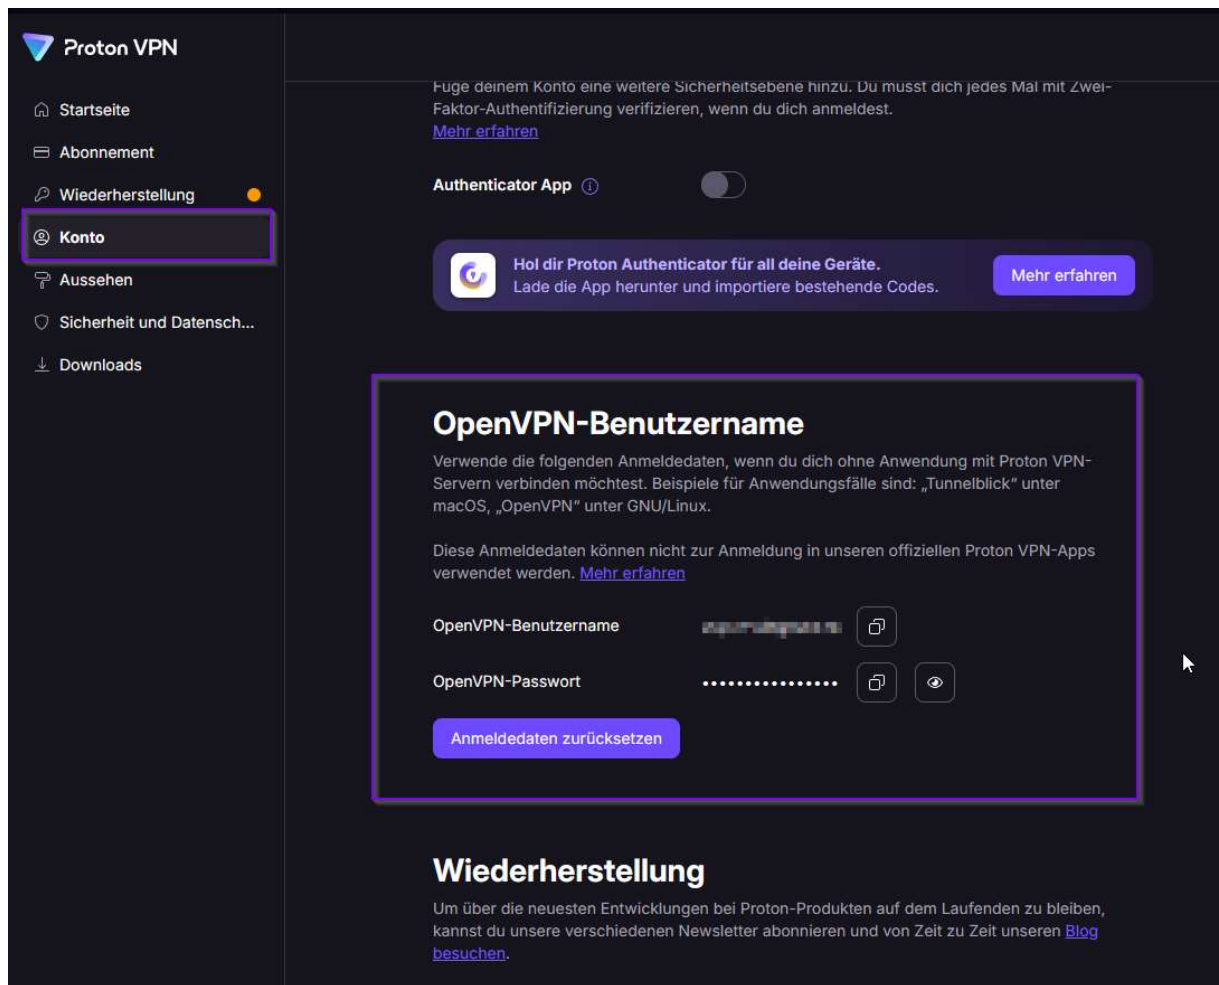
Proton VPN

Startseite
Abonnement
Wiederherstellung
Konto
Aussehen
Sicherheit und Datensch...
Downloads

Füge deinem Konto eine weitere Sicherheitsebene hinzu. Du musst dich jedes Mal mit Zwei-Faktor-Authentifizierung verifizieren, wenn du dich anmeldest.
Mehr erfahren

Authenticator App

Hol dir Proton Authenticator für all deine Geräte.
Lade die App herunter und importiere bestehende Codes.
Mehr erfahren

OpenVPN-Benutzername

Verwende die folgenden Anmeldedaten, wenn du dich ohne Anwendung mit Proton VPN-Servern verbinden möchtest. Beispiele für Anwendungsfälle sind: „Tunnelblick" unter macOS, „OpenVPN" unter GNU/Linux.

Diese Anmeldedaten können nicht zur Anmeldung in unseren offiziellen Proton VPN-Apps verwendet werden. Mehr erfahren

OpenVPN-Benutzername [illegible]

OpenVPN-Passwort ••••••••••••••••

Anmeldedaten zurücksetzen

Wiederherstellung

Um über die neuesten Entwicklungen bei Proton-Produkten auf dem Laufenden zu bleiben, kannst du unsere verschiedenen Newsletter abonnieren und von Zeit zu Zeit unseren Blog besuchen.